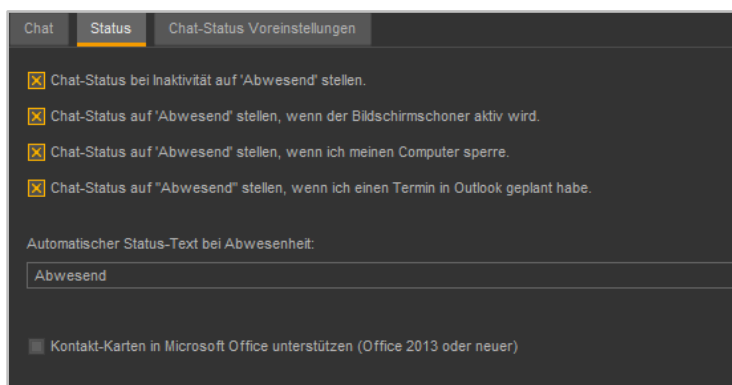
Chat Status Chat-Status Voreinstellungen

Chat-Status bei Inaktivität auf 'Abwesend' stellen.

Chat-Status auf 'Abwesend' stellen, wenn der Bildschirmschoner aktiv wird.

Chat-Status auf 'Abwesend' stellen, wenn ich meinen Computer sperre.

Chat-Status auf "Abwesend" stellen, wenn ich einen Termin in Outlook geplant habe.

Automatischer Status-Text bei Abwesenheit:

Abwesend

Kontakt-Karten in Microsoft Office unterstützen (Office 2013 oder neuer)